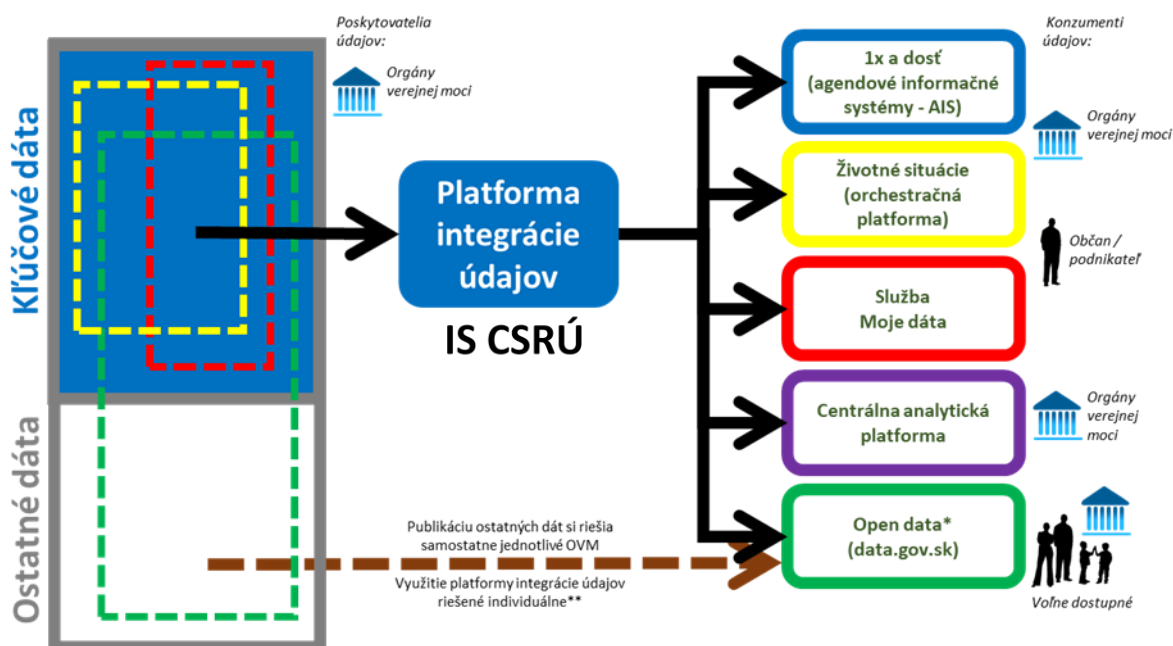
Poskytovatelia údajov:

Orgány verejnej moci

Kľúčové dáta

Ostatné dáta

Platforma integrácie údajov

IS CSRÚ

Publikáciu ostatných dát si riešia samostatne jednotlivé OVM

Využitie platformy integrácie údajov riešené individuálne**

Konzumenti údajov:

1x a dosť (agendové informačné systémy - AIS)

Orgány verejnej moci

Životné situácie (orchestračná platforma)

Občan / podnikateľ

Služba Moje dáta

Centrálna analytická platforma

Orgány verejnej moci

Open data* (data.gov.sk)

Voľne dostupné